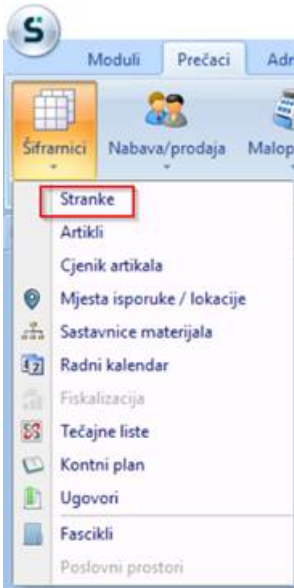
S
Moduli
Prečaci
Adr
Šifrarnici
Nabava/prodaja
Malop
Stranke
Artikli
Cjenik artikala
Mjesta isporuke / lokacije
Sastavnice materijala
Radni kalendar
Fiskalizacija
Tečajne liste
Kontni plan
Ugovori
Fascikli
Poslovni prostori